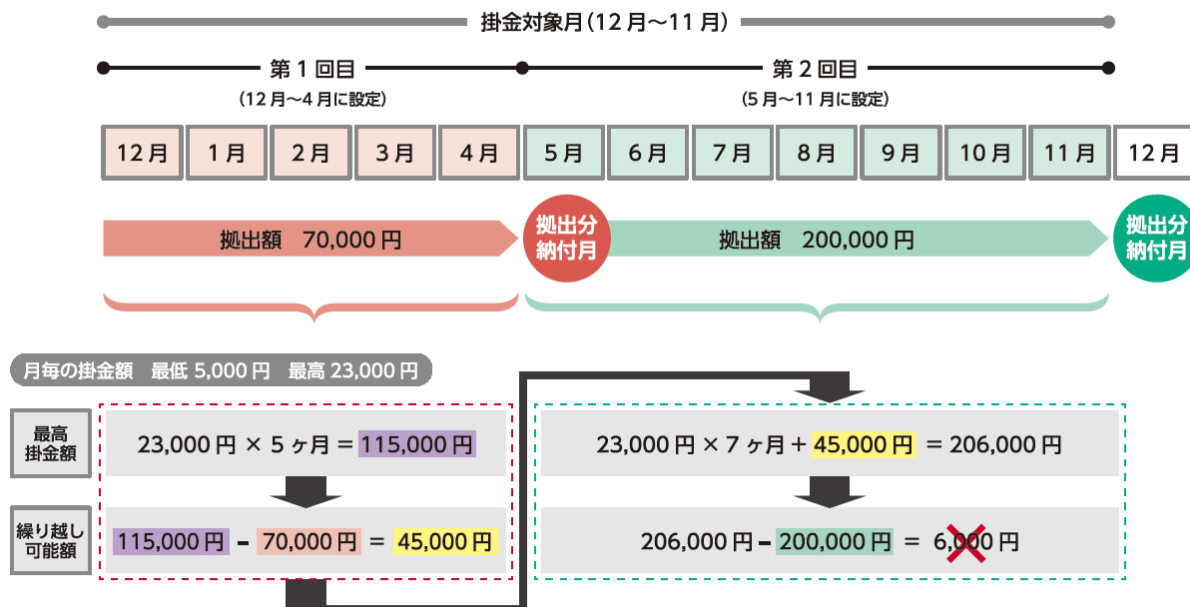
掛金対象月（12 月〜11 月）

第 1 回目
（12 月〜4 月に設定）

第 2 回目
（5 月〜11 月に設定）

| 12 月 | 1 月 | 2 月 | 3 月 | 4 月 | 5 月 | 6 月 | 7 月 | 8 月 | 9 月 | 10 月 | 11 月 | 12 月 |
|---|---|---|---|---|---|---|---|---|---|---|---|---|

拠出額　70,000 円

拠出分納付月

拠出額　200,000 円

拠出分納付月

月毎の掛金額　最低 5,000 円　最高 23,000 円

最高掛金額

23,000 円 × 5 ヶ月 = 115,000 円

繰り越し可能額

115,000 円 － 70,000 円 = 45,000 円

23,000 円 × 7 ヶ月 + 45,000 円 = 206,000 円

206,000 円 － 200,000 円 = 6,000 円